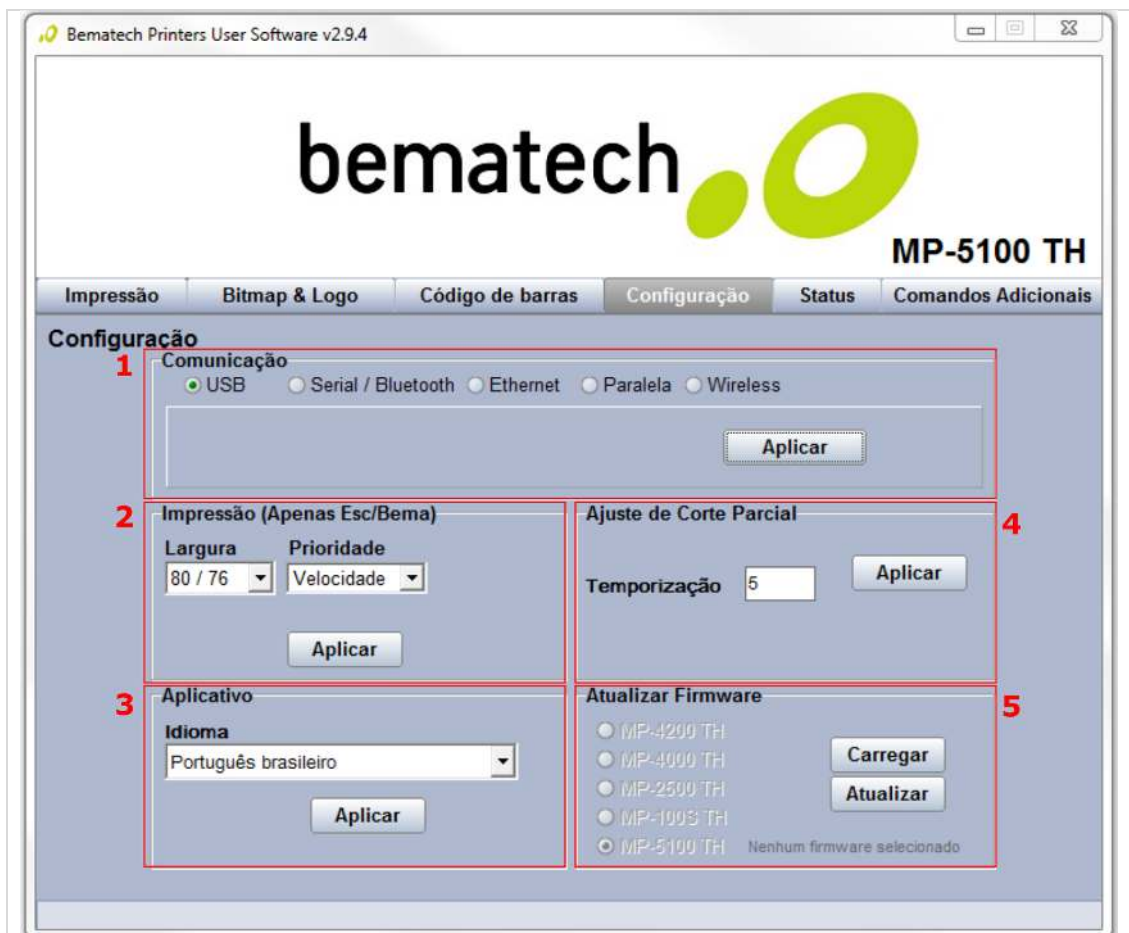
Bematech Printers User Software v2.9.4

bematech

MP-5100 TH

Impressão | Bitmap & Logo | Código de barras | Configuração | Status | Comandos Adicionais

Configuração

1 Comunicação
USB  Serial / Bluetooth  Ethernet  Paralela  Wireless
Aplicar

2 Impressão (Apenas Esc/Bema)
Largura  Prioridade
80 / 76  Velocidade
Aplicar

4 Ajuste de Corte Parcial
Temporização 5
Aplicar

3 Aplicativo
Idioma
Português brasileiro
Aplicar

5 Atualizar Firmware
MP-4200 TH
MP-4000 TH
MP-2500 TH
MP-100S TH
MP-5100 TH
Carregar
Atualizar
Nenhum firmware selecionado